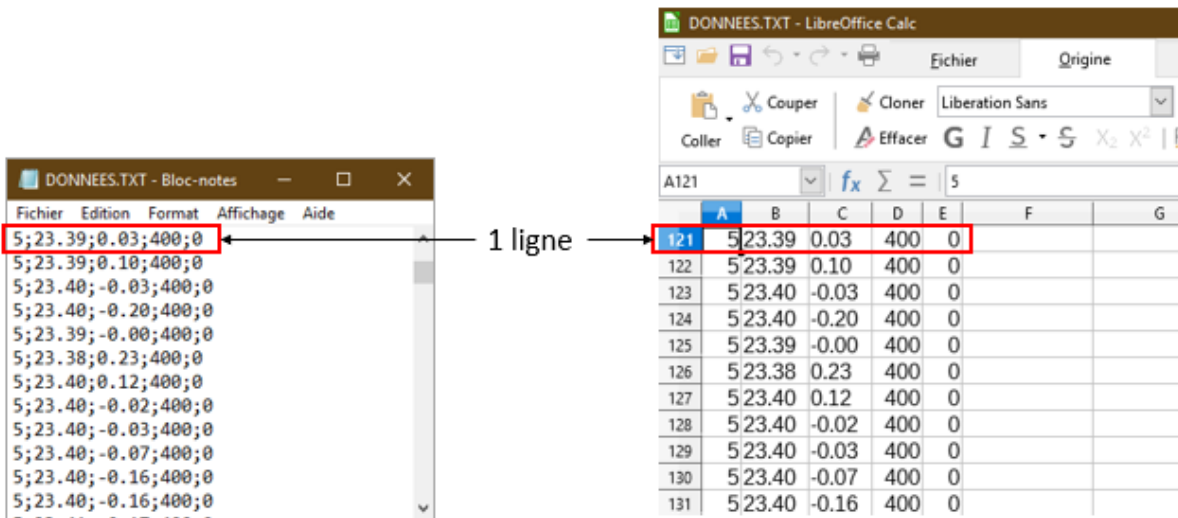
DONNEES.TXT - Bloc-notes

Fichier Edition Format Affichage Aide

5;23.39;0.03;400;0
5;23.39;0.10;400;0
5;23.40;-0.03;400;0
5;23.40;-0.20;400;0
5;23.39;-0.00;400;0
5;23.38;0.23;400;0
5;23.40;0.12;400;0
5;23.40;-0.02;400;0
5;23.40;-0.03;400;0
5;23.40;-0.07;400;0
5;23.40;-0.16;400;0
5;23.40;-0.16;400;0
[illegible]

1 ligne

DONNEES.TXT - LibreOffice Calc

Fichier Origine

Couper Cloner Liberation Sans
Coller Copier Effacer G I S S $X_2$ $X^2$

A121 $f_x$ ∑ = 5

| | A | B | C | D | E | F | G |
|---|---|---|---|---|---|---|---|
| 121 | 5 | 23.39 | 0.03 | 400 | 0 | | |
| 122 | 5 | 23.39 | 0.10 | 400 | 0 | | |
| 123 | 5 | 23.40 | -0.03 | 400 | 0 | | |
| 124 | 5 | 23.40 | -0.20 | 400 | 0 | | |
| 125 | 5 | 23.39 | -0.00 | 400 | 0 | | |
| 126 | 5 | 23.38 | 0.23 | 400 | 0 | | |
| 127 | 5 | 23.40 | 0.12 | 400 | 0 | | |
| 128 | 5 | 23.40 | -0.02 | 400 | 0 | | |
| 129 | 5 | 23.40 | -0.03 | 400 | 0 | | |
| 130 | 5 | 23.40 | -0.07 | 400 | 0 | | |
| 131 | 5 | 23.40 | -0.16 | 400 | 0 | | |